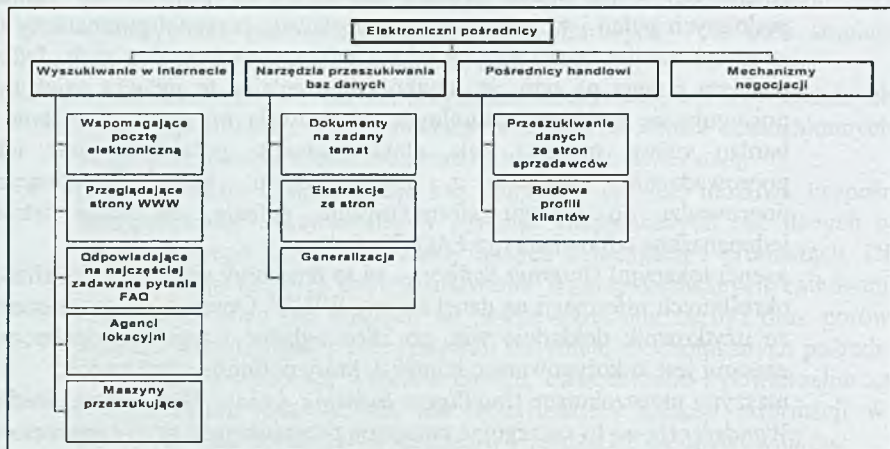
Elektroniczni pośrednicy

Wyszukiwanie w Internecie

Wspomagające pocztę elektroniczną

Przeglądające strony WWW

Odpowiadające na najczęściej zadawane pytania FAQ

Agenci lokacyjni

Maszyny przeszukujące

Narzędzia przeszukiwania baz danych

Dokumenty na zadany temat

Ekstrakcje ze stron

Generalizacja

Pośrednicy handlowi

Przeszukiwanie danych ze stron sprzedawców

Budowa profili klientów

Mechanizmy negocjacji